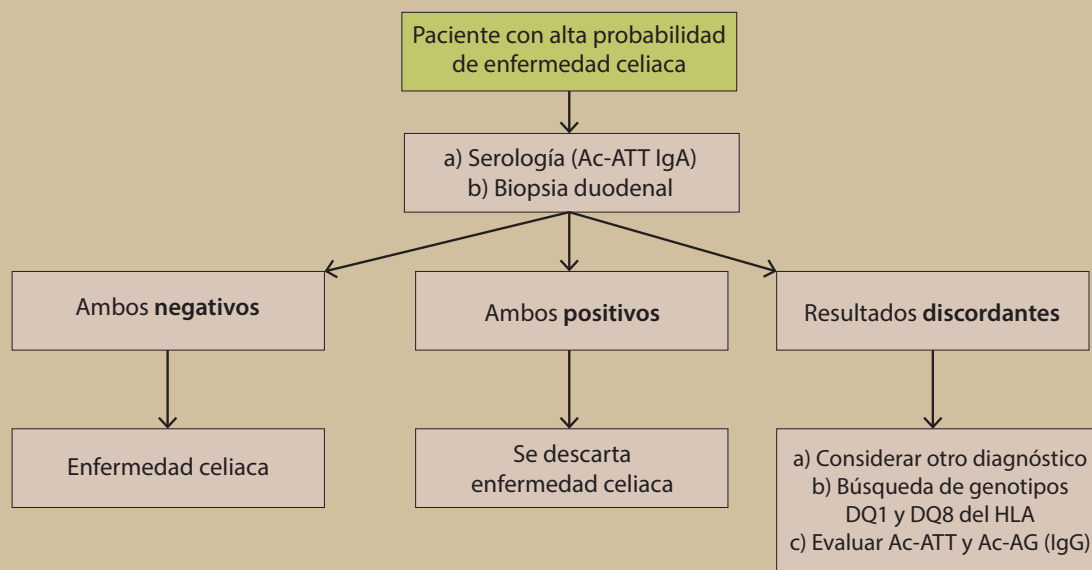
Paciente con alta probabilidad de enfermedad celiaca

a) Serología (Ac-ATT IgA)
b) Biopsia duodenal

Ambos **negativos**

Ambos **positivos**

Resultados **discordantes**

Enfermedad celiaca

Se descarta enfermedad celiaca

a) Considerar otro diagnóstico
b) Búsqueda de genotipos DQ1 y DQ8 del HLA
c) Evaluar Ac-ATT y Ac-AG (IgG)